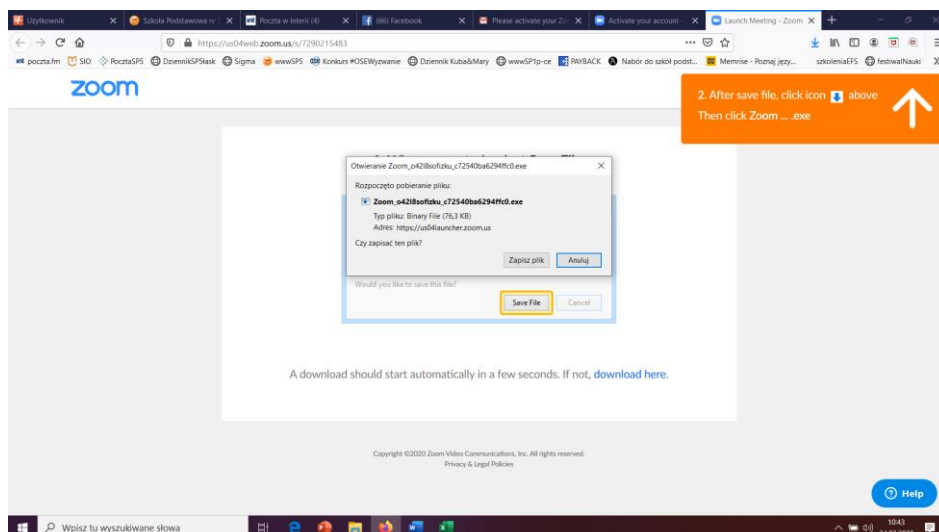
Użytkownik | Szkoła Podstawowa nr 5 | Poczta w Interii (4) | (66) Facebook | Please activate your Zo | Activate your account | Launch Meeting - Zoom

https://us04web.zoom.us/s/7290215483

poczta.fm | SIO | PocztaSP5 | DziennikSP5ilask | Sigma | wwwSP5 | Konkurs #OSEWyzwanie | Dziennik Kuba&Mary | wwwSP1p-ce | PAYBACK | Nabór do szkół podst... | Memrise - Poznaj język... | szkoleniaEFS | festiwalNauki

zoom

2. After save file, click icon above
Then click Zoom ... .exe

Otwieranie Zoom_o42l8sofizku_c72540ba6294ffc0.exe

Rozpoczęto pobieranie pliku:

Zoom_o42l8sofizku_c72540ba6294ffc0.exe

Typ pliku: Binary File (76,3 KB)
Adres: https://us04launcher.zoom.us

Czy zapisać ten plik?

Zapisz plik | Anuluj

Would you like to save this file?

Save File | Cancel

A download should start automatically in a few seconds. If not, download here.

Copyright ©2020 Zoom Video Communications, Inc. All rights reserved.
Privacy & Legal Policies

Help

Wpisz tu wyszukiwane słowa

10:43